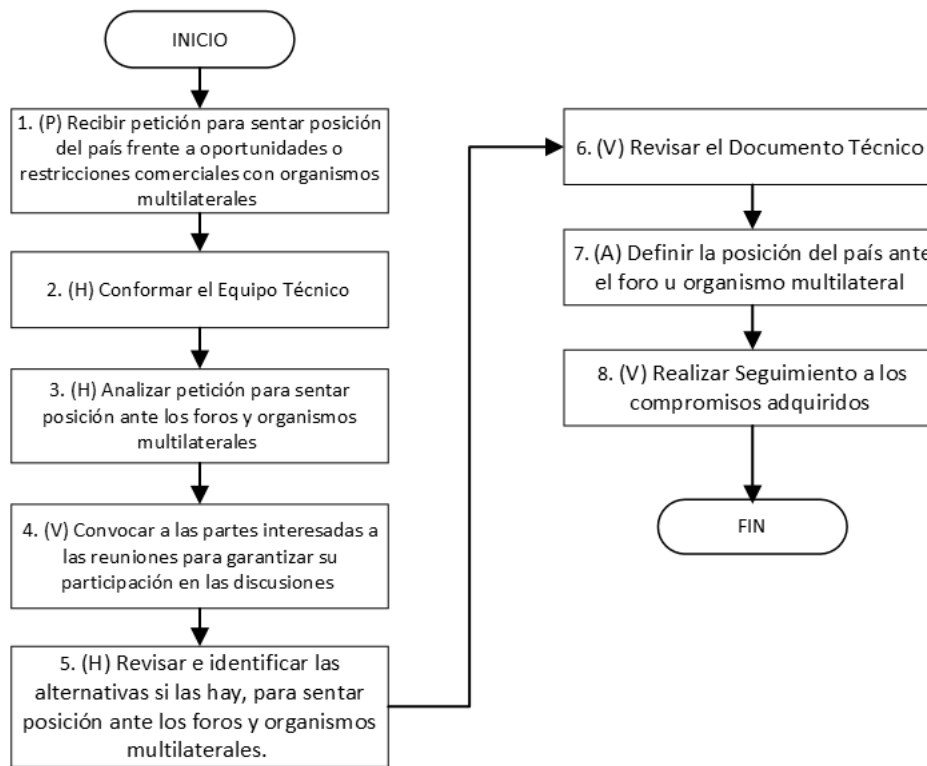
INICIO

1. (P) Recibir petición para sentar posición del país frente a oportunidades o restricciones comerciales con organismos multilaterales

2. (H) Conformar el Equipo Técnico

3. (H) Analizar petición para sentar posición ante los foros y organismos multilaterales

4. (V) Convocar a las partes interesadas a las reuniones para garantizar su participación en las discusiones

5. (H) Revisar e identificar las alternativas si las hay, para sentar posición ante los foros y organismos multilaterales.

6. (V) Revisar el Documento Técnico

7. (A) Definir la posición del país ante el foro u organismo multilateral

8. (V) Realizar Seguimiento a los compromisos adquiridos

FIN